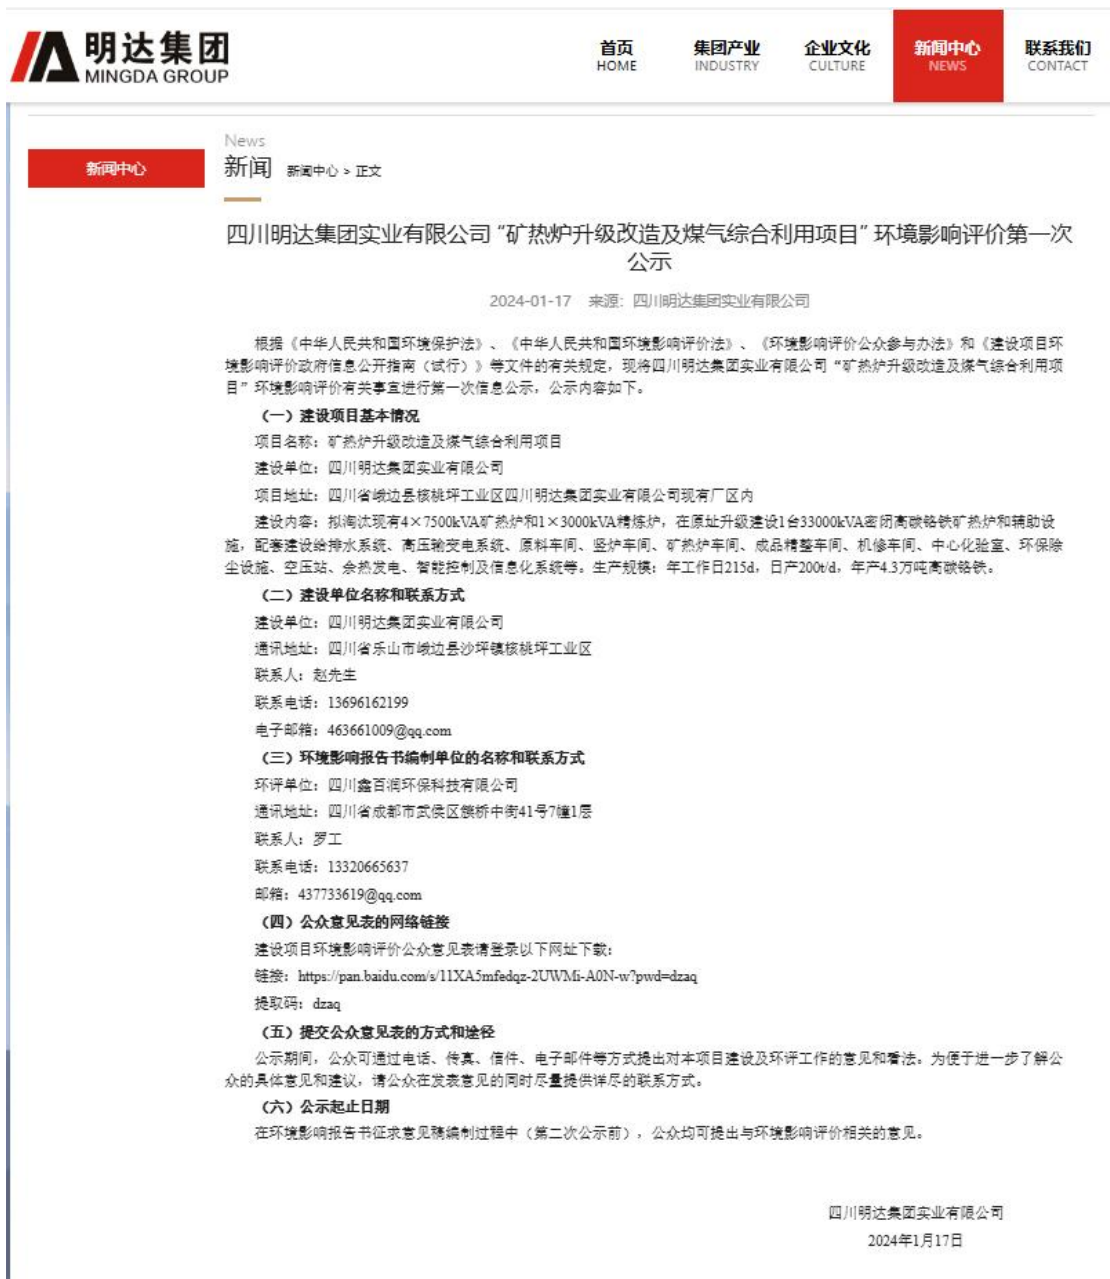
明达集团
MINGDA GROUP

首页
HOME
集团产业
INDUSTRY
企业文化
CULTURE
新闻中心
NEWS
联系我们
CONTACT

新闻中心

News
新闻 新闻中心 > 正文

四川明达集团实业有限公司“矿热炉升级改造及煤气综合利用项目”环境影响评价第一次公示

2024-01-17 来源：四川明达集团实业有限公司

根据《中华人民共和国环境保护法》、《中华人民共和国环境影响评价法》、《环境影响评价公众参与办法》和《建设项目环境影响评价政府信息公开指南（试行）》等文件的有关规定，现将四川明达集团实业有限公司“矿热炉升级改造及煤气综合利用项目”环境影响评价有关事宜进行第一次信息公示，公示内容如下。

（一）建设项目基本情况

项目名称：矿热炉升级改造及煤气综合利用项目

建设单位：四川明达集团实业有限公司

项目地址：四川省峨边县核桃坪工业区四川明达集团实业有限公司现有厂区内

建设内容：拟淘汰现有4×7500kVA矿热炉和1×3000kVA精炼炉，在原址升级建设1台33000kVA密闭高碳铬铁矿热炉和辅助设施，配套建设给排水系统、高压输变电系统、原料车间、竖炉车间、矿热炉车间、成品精整车间、机修车间、中心化验室、环保除尘设施、空压站、余热发电、智能控制及信息化系统等。生产规模：年工作日215d，日产200t/d，年产4.3万吨高碳铬铁。

（二）建设单位名称和联系方式

建设单位：四川明达集团实业有限公司

通讯地址：四川省乐山市峨边县沙坪镇核桃坪工业区

联系人：赵先生

联系电话：13696162199

电子邮箱：463661009@qq.com

（三）环境影响报告书编制单位的名称和联系方式

环评单位：四川鑫百润环保科技有限公司

通讯地址：四川省成都市武侯区簇桥中街41号7幢1层

联系人：罗工

联系电话：13320665637

邮箱：437733619@qq.com

（四）公众意见表的网络链接

建设项目环境影响评价公众意见表请登录以下网址下载：

链接：https://pan.baidu.com/s/11XA5mfedqz-2UWMi-A0N-w?pwd=dzaq

提取码：dzaq

（五）提交公众意见表的方式和途径

公示期间，公众可通过电话、传真、信件、电子邮件等方式提出对本项目建设及环评工作的意见和看法。为便于进一步了解公众的具体意见和建议，请公众在发表意见的同时尽量提供详尽的联系方式。

（六）公示起止日期

在环境影响报告书征求意见稿编制过程中（第二次公示前），公众均可提出与环境影响评价相关的意见。

四川明达集团实业有限公司
2024年1月17日